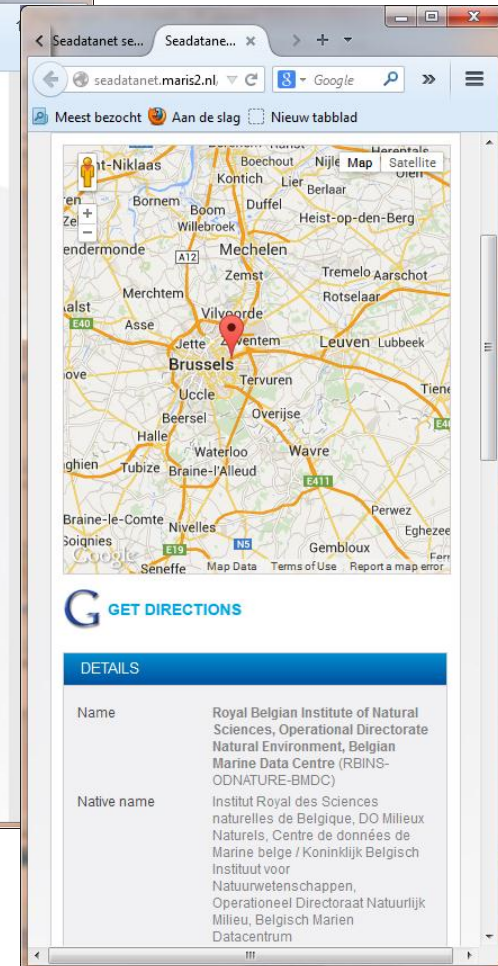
Seadatanet se... Seadatane... ×

seadatanet.maris2.nl/ Google

Meest bezocht Aan de slag Nieuw tabblad

Map Satellite

-Niklaas Boechout Nijle Herentals Kontich Lier Berlaar Bornem Boom Duffel Willebroek Heist-op-den-Berg endermonde A12 Mechelen Zemst Tremelo Aarschot Merchtem Rotselaar Vilvoorde aalst Asse E40 Jette Zaventem Leuven Lubbeek Brussels ove Tervuren Uccle Tiene Beersel Overijse Halle Waterloo Wavre ghien Tubize Braine-l'Alleud E411 Perwez Braine-le-Comte Nivelles Eghezee Soignies N5 Gembloux E19 Seneffe

Google Map Data Terms of Use Report a map error

GET DIRECTIONS

DETAILS

| | |
|---|---|
| Name | Royal Belgian Institute of Natural Sciences, Operational Directorate Natural Environment, Belgian Marine Data Centre (RBINS-ODNATURE-BMDC) |
| Native name | Institut Royal des Sciences naturelles de Belgique, DO Milieux Naturels, Centre de données de Marine belge / Koninklijk Belgisch Instituut voor Natuurwetenschappen, Operationeel Directoraat Natuurlijk Milieu, Belgisch Marien Datacentrum |